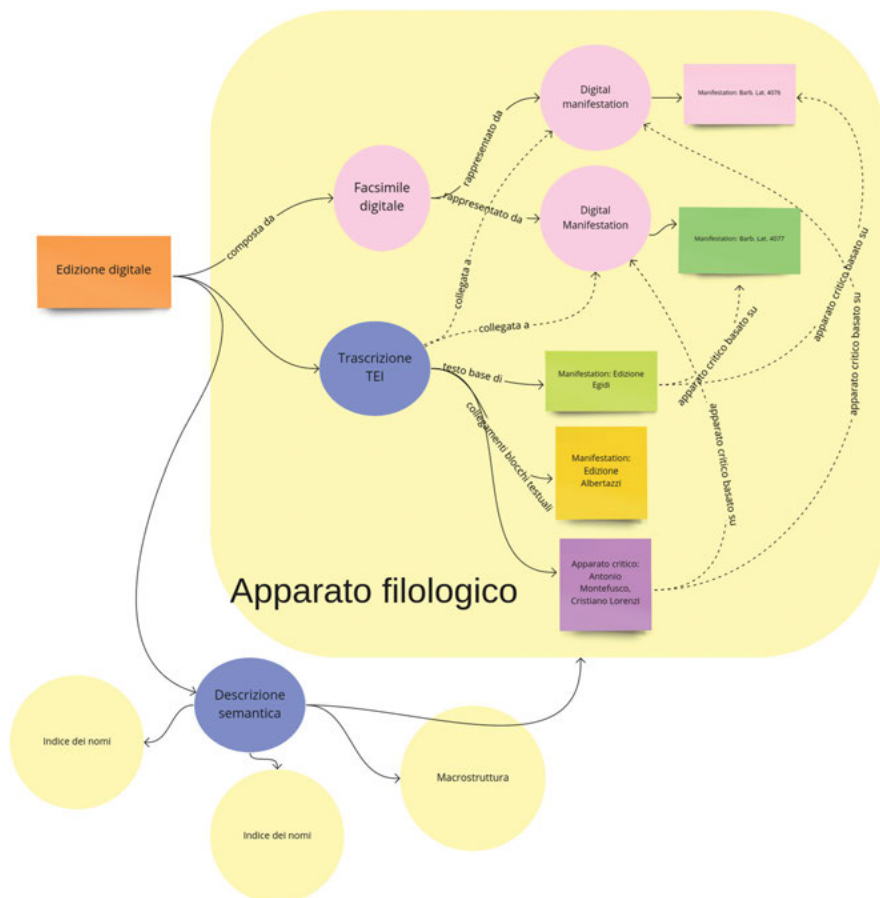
Edizione digitale

composta da

Facsimile digitale

rappresentato da

rappresentato da

Digital manifestation

Manifestation: Barb. Lat. 4076

Digital Manifestation

Manifestation: Barb. Lat. 4077

collegata a

collegata a

Trascrizione TEI

testo base di

Manifestation: Edizione Egidi

collegamenti blocchi testuali

Manifestation: Edizione Albertazzi

Apparato critico: Antonio Montefusco, Cristiano Lorenzi

apparato critico basato su

apparato critico basato su

apparato critico basato su

apparato critico basato su

Apparato filologico

Descrizione semantica

Indice dei nomi

Indice dei nomi

Macrostruttura